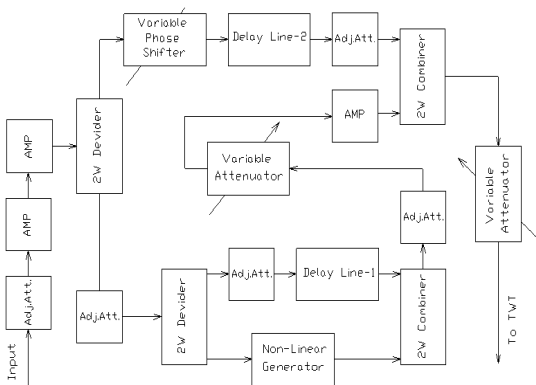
Variable Phase Shifter

Delay Line-2

Adj.Att.

2W Combiner

AMP

2W Devider

AMP

Variable Attenuator

Variable Attenuator

AMP

Adj.Att.

Adj.Att.

Adj.Att.

Delay Line-1

Adj.Att.

2W Devider

2W Combiner

Non-Linear Generator

Input

To TWT